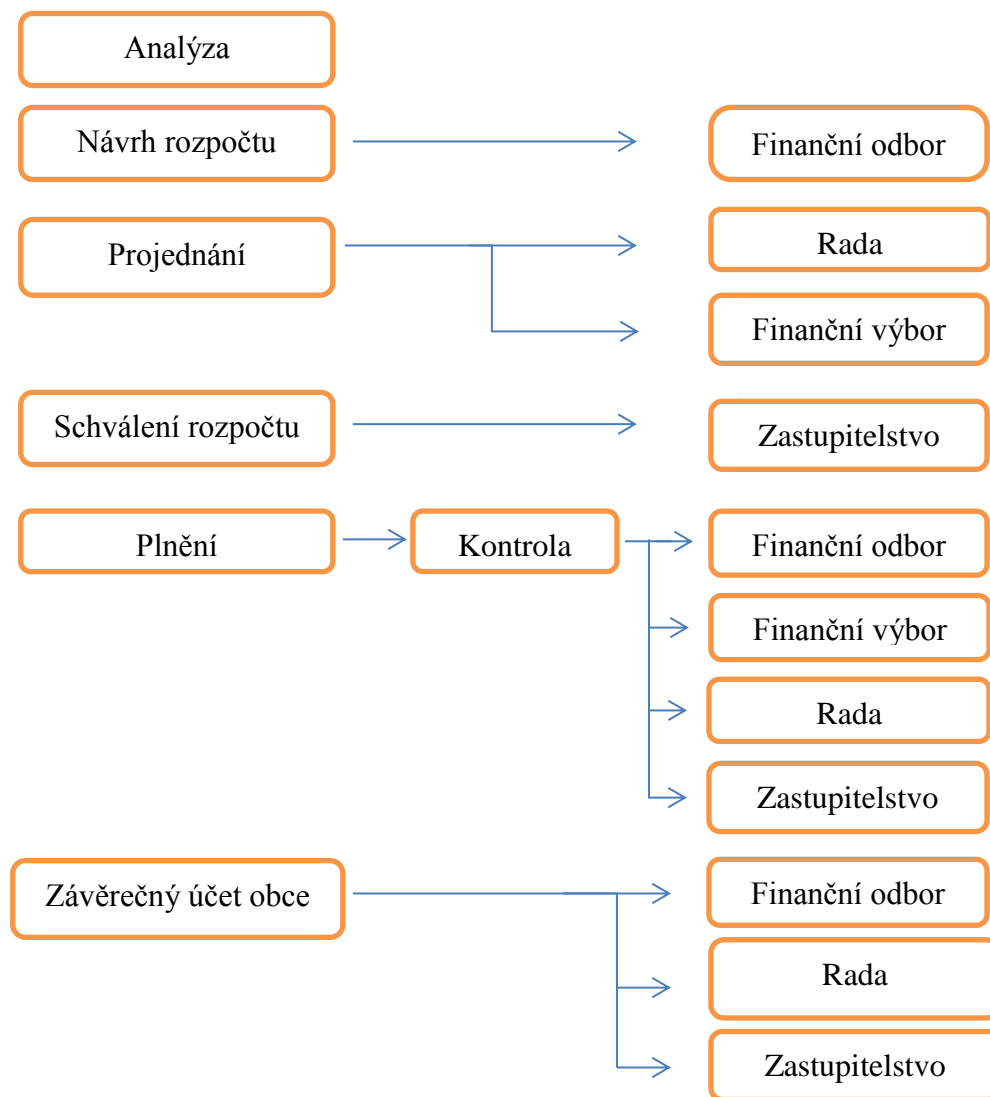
Analýza

Návrh rozpočtu

Finanční odbor

Projednání

Rada

Finanční výbor

Schválení rozpočtu

Zastupitelstvo

Plnění

Kontrola

Finanční odbor

Finanční výbor

Rada

Zastupitelstvo

Závěrečný účet obce

Finanční odbor

Rada

Zastupitelstvo